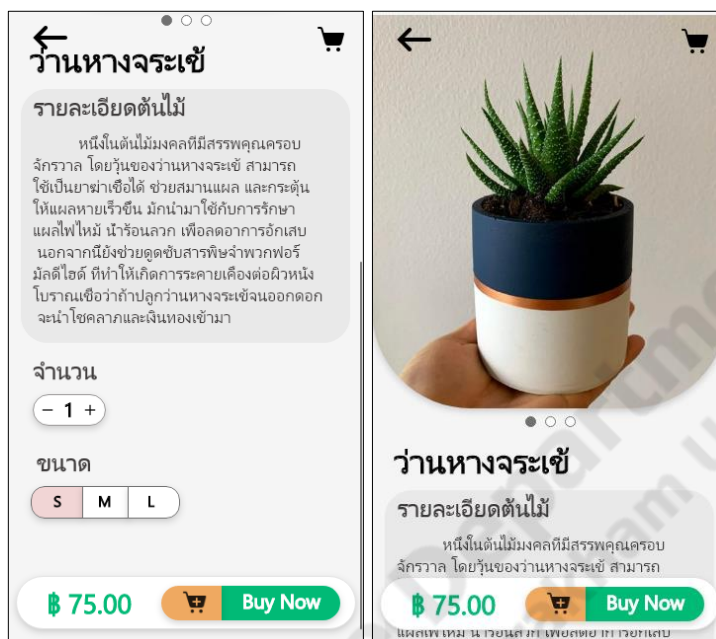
ว่านหางจระเข้

รายละเอียดต้นไม้

หนึ่งในต้นไม้มงคลที่มีสรรพคุณครอบจักรวาล โดยวุ้นของว่านหางจระเข้ สามารถใช้เป็นยาฆ่าเชื้อได้ ช่วยสมานแผล และกระตุ้นให้แผลหายเร็วขึ้น มักนำมาใช้กับการรักษาแผลไฟไหม้ น้ำร้อนลวก เพื่อลดอาการอักเสบ นอกจากนี้ยังช่วยดูดซับสารพิษจำพวกฟอร์มัลดีไฮด์ ที่ทำให้เกิดการระคายเคืองต่อผิวหนัง โบราณเชื่อว่าถ้าปลูกว่านหางจระเข้จนออกดอก จะนำโชคลาภและเงินทองเข้ามา

จำนวน

− 1 +

ขนาด

S M L

฿ 75.00

Buy Now

ว่านหางจระเข้

รายละเอียดต้นไม้

หนึ่งในต้นไม้มงคลที่มีสรรพคุณครอบจักรวาล โดยวุ้นของว่านหางจระเข้ สามารถ

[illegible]

฿ 75.00

Buy Now